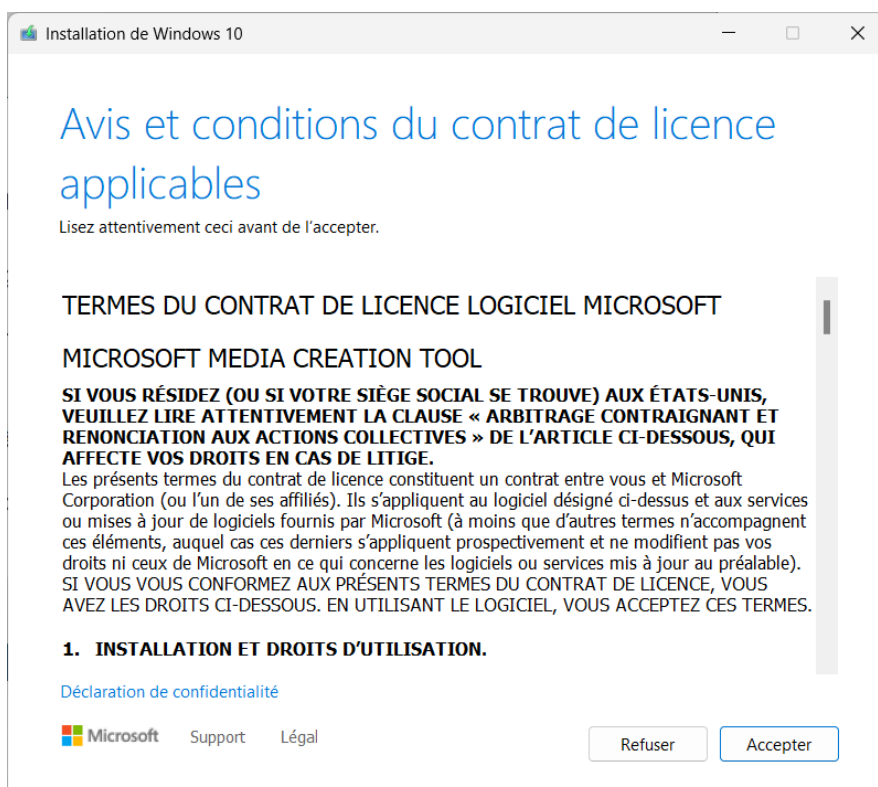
Installation de Windows 10

Avis et conditions du contrat de licence applicables

Lisez attentivement ceci avant de l'accepter.

TERMES DU CONTRAT DE LICENCE LOGICIEL MICROSOFT

MICROSOFT MEDIA CREATION TOOL

SI VOUS RÉSIDEZ (OU SI VOTRE SIÈGE SOCIAL SE TROUVE) AUX ÉTATS-UNIS, VEUILLEZ LIRE ATTENTIVEMENT LA CLAUSE « ARBITRAGE CONTRAIGNANT ET RENONCIATION AUX ACTIONS COLLECTIVES » DE L'ARTICLE CI-DESSOUS, QUI AFFECTE VOS DROITS EN CAS DE LITIGE.
Les présents termes du contrat de licence constituent un contrat entre vous et Microsoft Corporation (ou l'un de ses affiliés). Ils s'appliquent au logiciel désigné ci-dessus et aux services ou mises à jour de logiciels fournis par Microsoft (à moins que d'autres termes n'accompagnent ces éléments, auquel cas ces derniers s'appliquent prospectivement et ne modifient pas vos droits ni ceux de Microsoft en ce qui concerne les logiciels ou services mis à jour au préalable). SI VOUS VOUS CONFORMEZ AUX PRÉSENTS TERMES DU CONTRAT DE LICENCE, VOUS AVEZ LES DROITS CI-DESSOUS. EN UTILISANT LE LOGICIEL, VOUS ACCEPTEZ CES TERMES.

1. INSTALLATION ET DROITS D'UTILISATION.

Déclaration de confidentialité

Microsoft Support Légal

Refuser Accepter